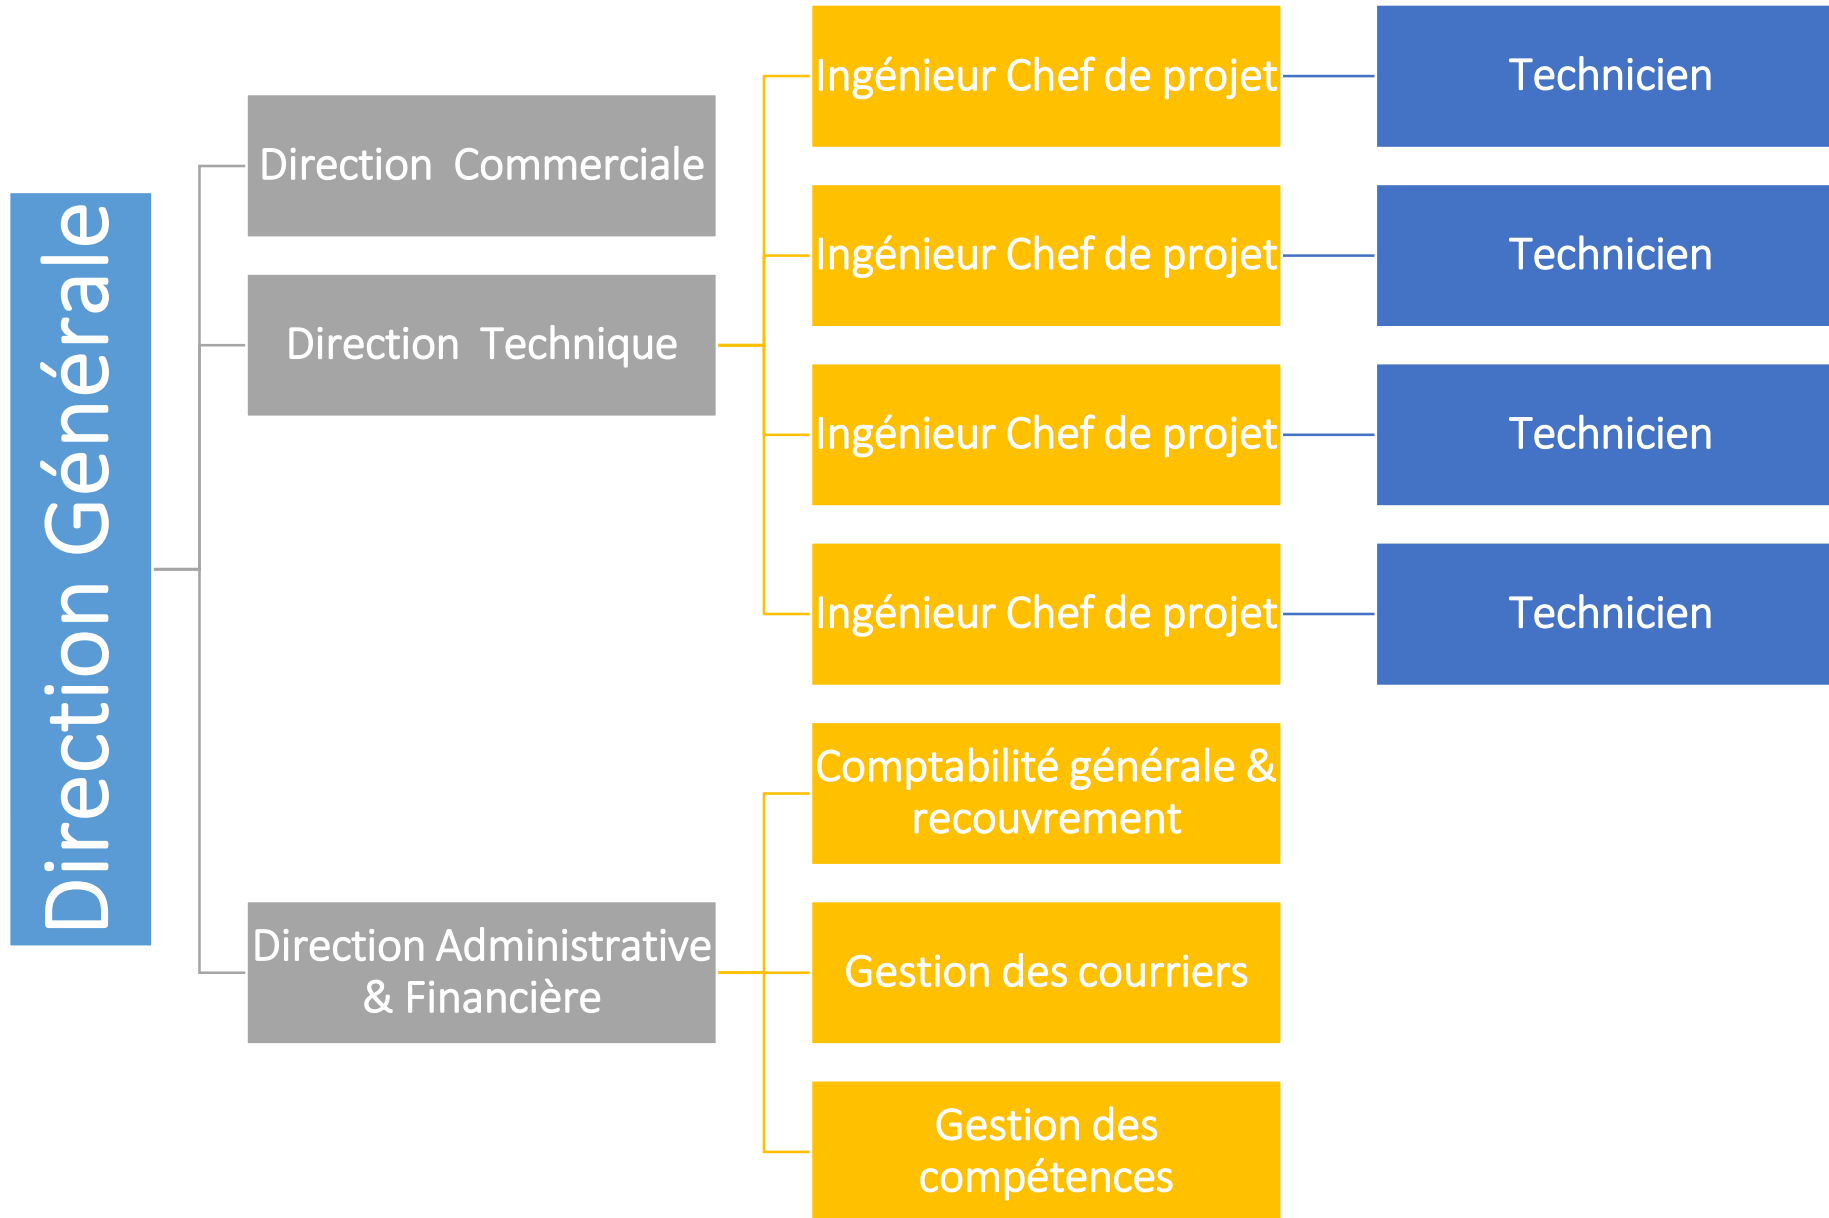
Direction Générale

Direction Commerciale

Direction Technique

Direction Administrative & Financière

Ingénieur Chef de projet

Technicien

Ingénieur Chef de projet

Technicien

Ingénieur Chef de projet

Technicien

Ingénieur Chef de projet

Technicien

Comptabilité générale & recouvrement

Gestion des courriers

Gestion des compétences